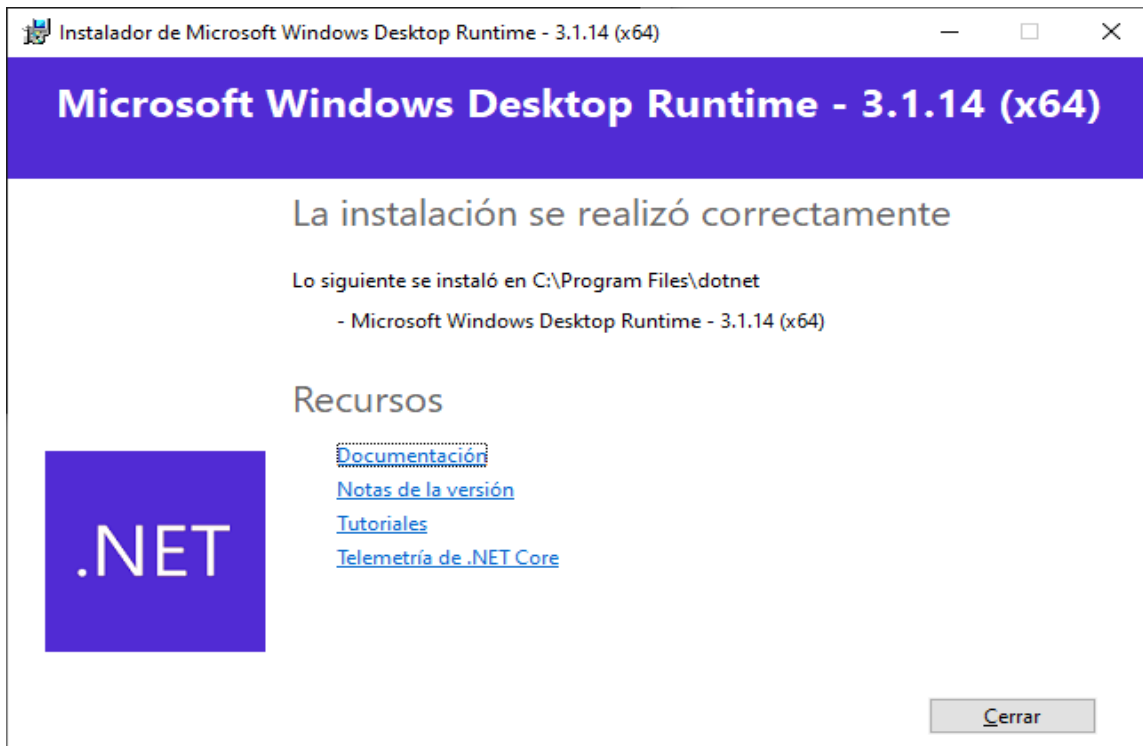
Instalador de Microsoft Windows Desktop Runtime - 3.1.14 (x64)

Microsoft Windows Desktop Runtime - 3.1.14 (x64)

La instalación se realizó correctamente

Lo siguiente se instaló en C:\Program Files\dotnet

- Microsoft Windows Desktop Runtime - 3.1.14 (x64)

Recursos

Documentación
Notas de la versión
Tutoriales
Telemetría de .NET Core

.NET

Cerrar